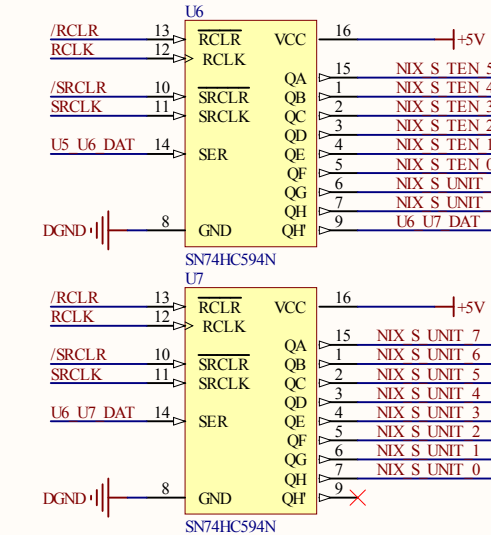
U6

/RCLR 13 $\overline{RCLR}$
RCLK 12 RCLK
/SRCLR 10 $\overline{SRCLR}$
SRCLK 11 SRCLK
U5 U6 DAT 14 SER
DGND 8 GND

VCC 16 +5V
QA 15 NIX S TEN 5
QB 1 NIX S TEN 4
QC 2 NIX S TEN 3
QD 3 NIX S TEN 2
QE 4 NIX S TEN 1
QF 5 NIX S TEN 0
QG 6 NIX S UNIT
QH 7 NIX S UNIT
QH' 9 U6 U7 DAT

SN74HC594N

U7

/RCLR 13 $\overline{RCLR}$
RCLK 12 RCLK
/SRCLR 10 $\overline{SRCLR}$
SRCLK 11 SRCLK
U6 U7 DAT 14 SER
DGND 8 GND

VCC 16 +5V
QA 15 NIX S UNIT 7
QB 1 NIX S UNIT 6
QC 2 NIX S UNIT 5
QD 3 NIX S UNIT 4
QE 4 NIX S UNIT 3
QF 5 NIX S UNIT 2
QG 6 NIX S UNIT 1
QH 7 NIX S UNIT 0
QH' 9

SN74HC594N